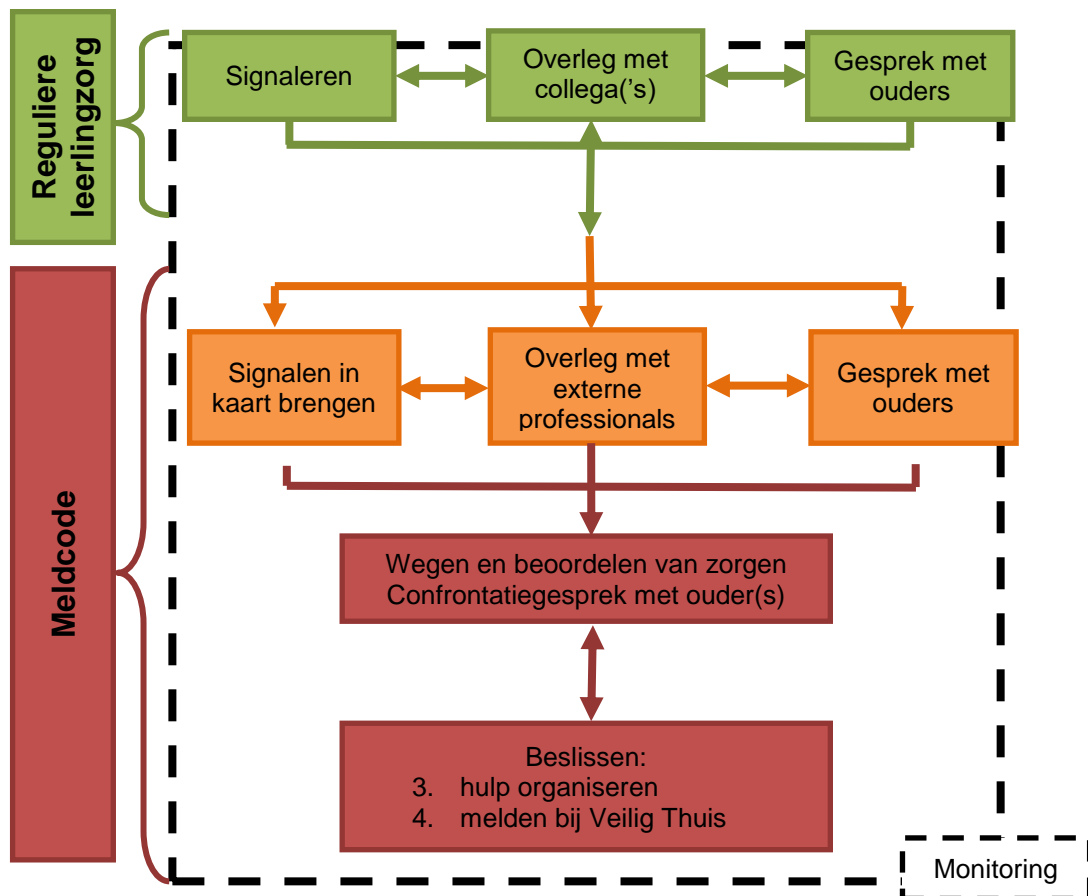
Reguliere leerlingzorg

Signaleren

Overleg met collega('s)

Gesprek met ouders

Meldcode

Signalen in kaart brengen

Overleg met externe professionals

Gesprek met ouders

Wegen en beoordelen van zorgen
Confrontatiegesprek met ouder(s)

Beslissen:
3. hulp organiseren
4. melden bij Veilig Thuis

Monitoring